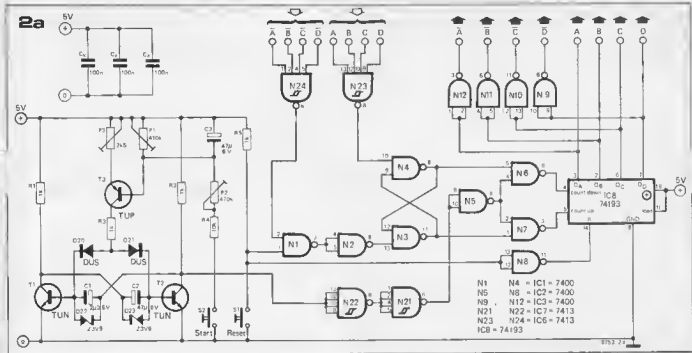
2a

5V

0

C4 100n

C5 100n

C6 100n

5V

A B C D

A B C D

N24

N23

$\overline{A}$ $\overline{B}$ $\overline{C}$ $\overline{D}$

N12 N11 N10 N9

A B C D

R1

P3 2k5

P1 470k

C3 47µ 6V

R5

P2 470k

R2

R3

R4

T3 TUP

D25 DUS

D21 DUS

T1 TUN

C1 47µ 6V

D27 3V9

C2 47µ 6V

D23 3V9

T2 TUN

S2 Start

S1 Reset

N1

N2

N4

N3

N5

N6

N7

N8

N22

N21

count down

count up

IC8 74193

5V

N1 N4 = IC1 = 7400
N5 N8 = IC2 = 7400
N9 , N12 = IC3 = 7400
N21 N22 = IC7 = 7413
N23 N24 = IC6 = 7413
IC8 = 74193

9753 2a